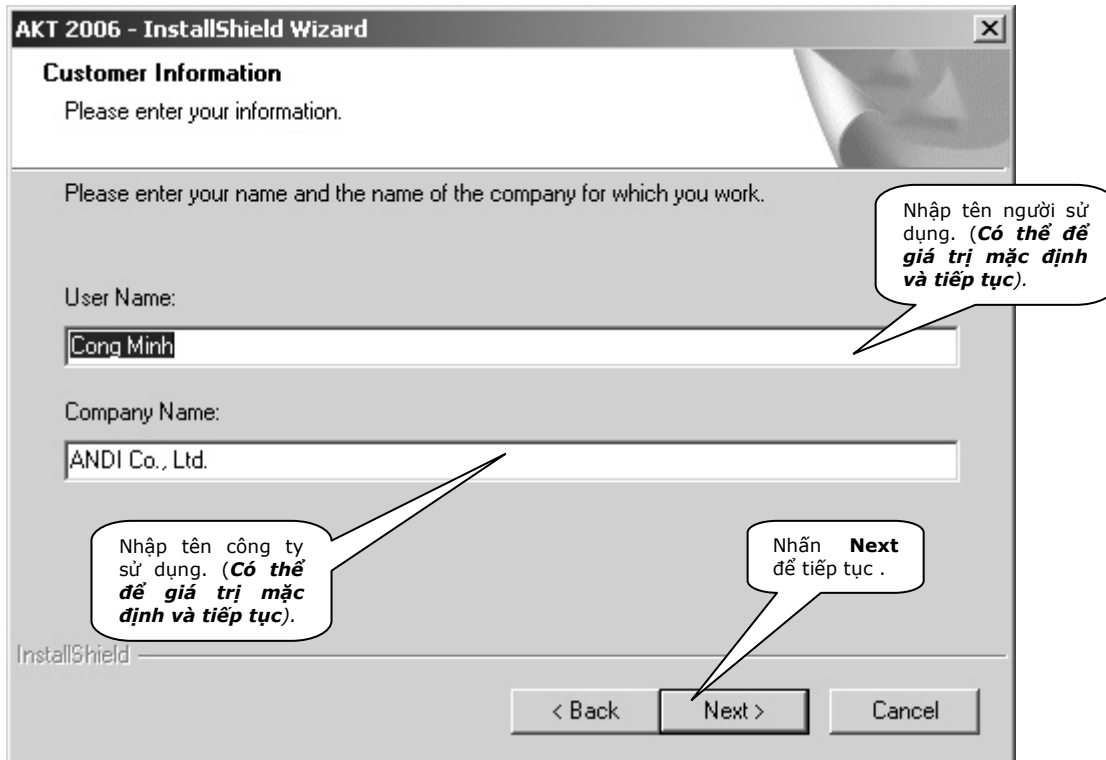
AKT 2006 - InstallShield Wizard

Customer Information

Please enter your information.

Please enter your name and the name of the company for which you work.

Nhập tên người sử dụng. (**Có thể để giá trị mặc định và tiếp tục**).

User Name:

Cong Minh

Company Name:

ANDI Co., Ltd.

Nhập tên công ty sử dụng. (**Có thể để giá trị mặc định và tiếp tục**).

Nhấn **Next** để tiếp tục .

InstallShield

< Back

Next >

Cancel